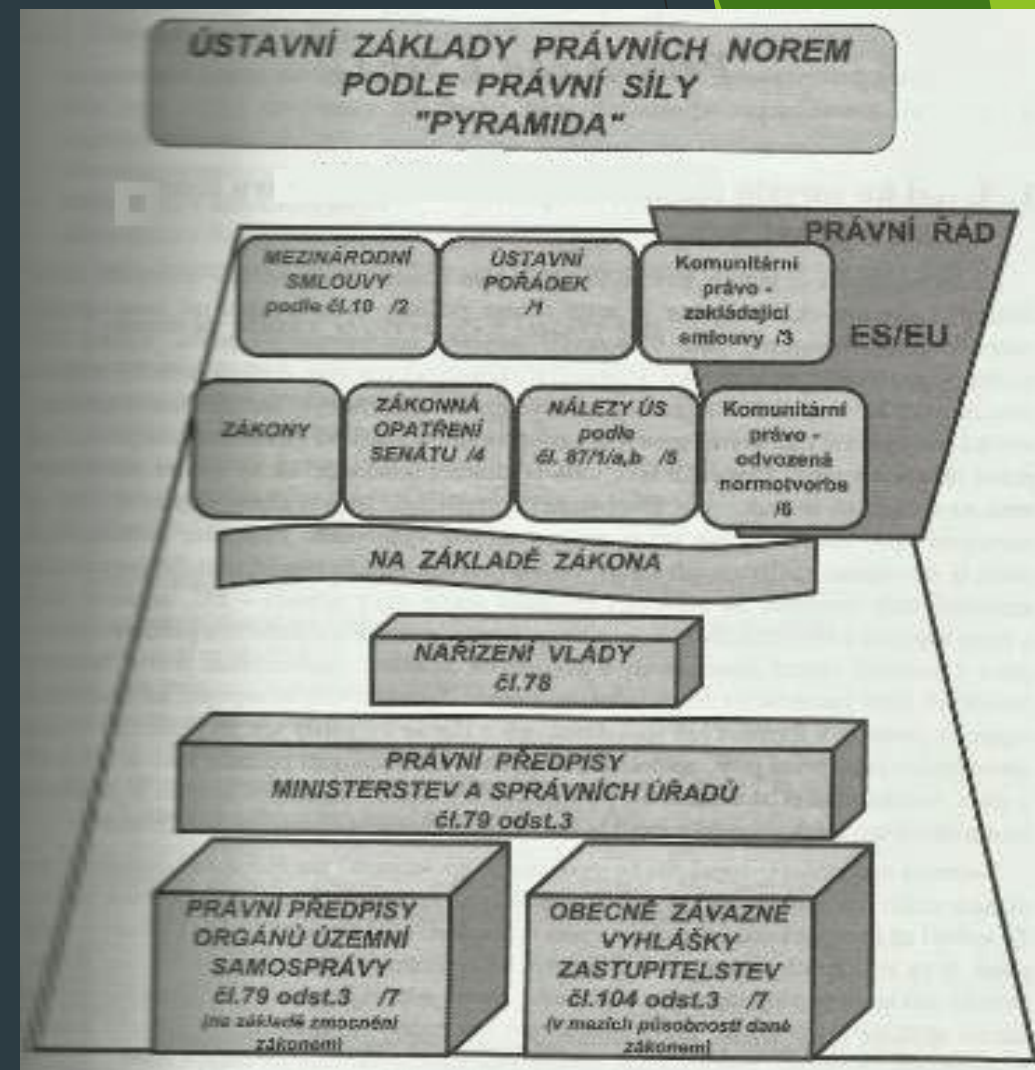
ÚSTAVNÍ ZÁKLADY PRÁVNÍCH NOREM PODLE PRÁVNÍ SÍLY "PYRAMIDA"

PRÁVNÍ ŘÁD

ES/EU

MEZINÁRODNÍ SMLOUVY podle čl.10 /2

ÚSTAVNÍ POŘÁDEK /1

Komunitární právo - zakládající smlouvy /3

ZÁKONY

ZÁKONNÁ OPATŘENÍ SENÁTU /4

NÁLEZY ÚS podle čl. 87/1/a,b /5

Komunitární právo - odvozená normotvorba /6

NA ZÁKLADĚ ZÁKONA

NAŘÍZENÍ VLÁDY čl.78

PRÁVNÍ PŘEDPISY MINISTERSTEV A SPRÁVNÍCH ÚŘADŮ čl.79 odst.3

PRÁVNÍ PŘEDPISY ORGÁNŮ ÚZEMNÍ SAMOSPRÁVY čl.79 odst.3 /7 (na základě zmocnění zákonem)

OBECNĚ ZÁVAZNÉ VYHLÁŠKY ZASTUPITELSTEV čl.104 odst.3 /7 (v mezích působnosti dané zákonem)